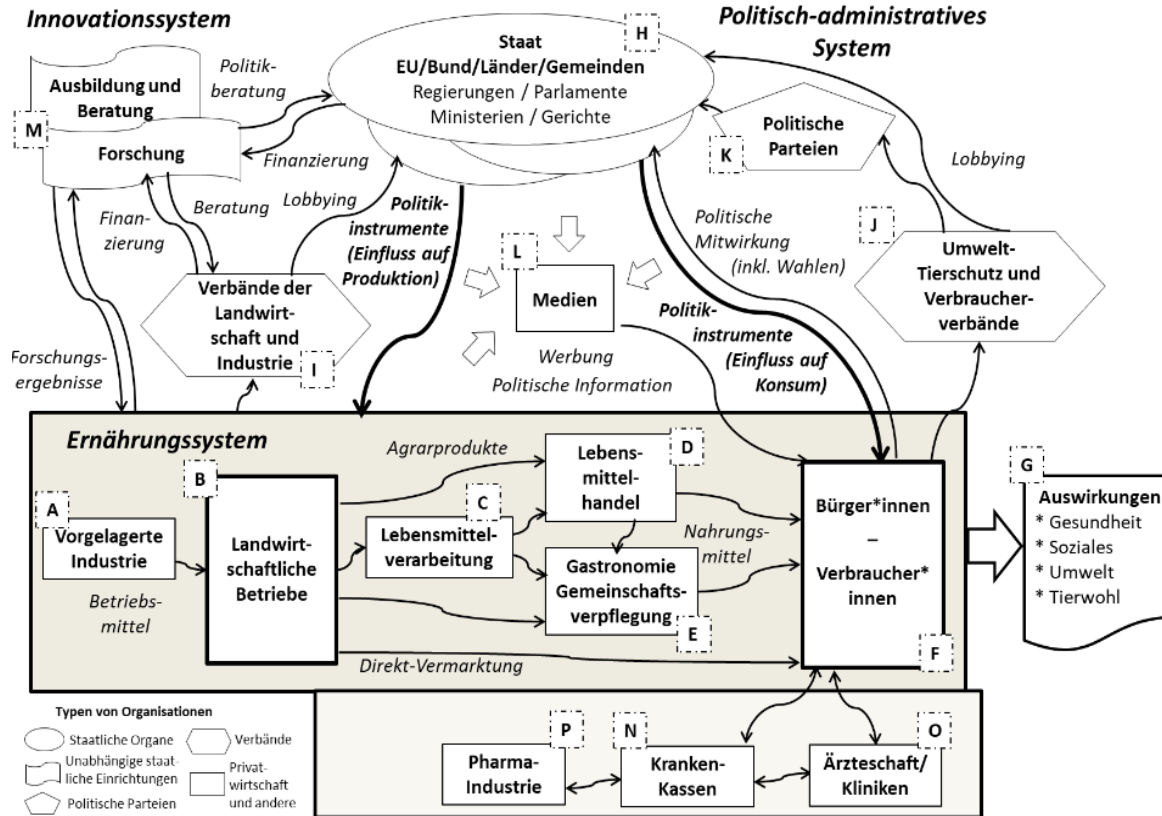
Innovationssystem

Politisch-administratives System

H
Staat
EU/Bund/Länder/Gemeinden
Regierungen / Parlamente
Ministerien / Gerichte

Ausbildung und Beratung

M
Forschung

Politikberatung

Finanzierung

K
Politische Parteien

Lobbying

Finanzierung

Beratung

Lobbying

Politikinstrumente (Einfluss auf Produktion)

Politische Mitwirkung (inkl. Wahlen)

J
Umwelt-Tierschutz und Verbraucherverbände

L
Medien

Verbände der Landwirtschaft und Industrie
I

Forschungsergebnisse

Werbung
Politische Information

Politikinstrumente (Einfluss auf Konsum)

Ernährungssystem

Agrarprodukte

A
Vorgelagerte Industrie

Betriebsmittel

B
Landwirtschaftliche Betriebe

C
Lebensmittelverarbeitung

D
Lebensmittelhandel

Nahrungsmittel

Gastronomie Gemeinschaftsverpflegung
E

Bürger*innen
–
Verbraucher*innen
F

Direkt-Vermarktung

G
Auswirkungen
* Gesundheit
* Soziales
* Umwelt
* Tierwohl

Typen von Organisationen
Staatliche Organe
Verbände
Unabhängige staatliche Einrichtungen
Privatwirtschaft und andere
Politische Parteien

P
Pharma-Industrie

N
Kranken-Kassen

O
Ärzteschaft/Kliniken